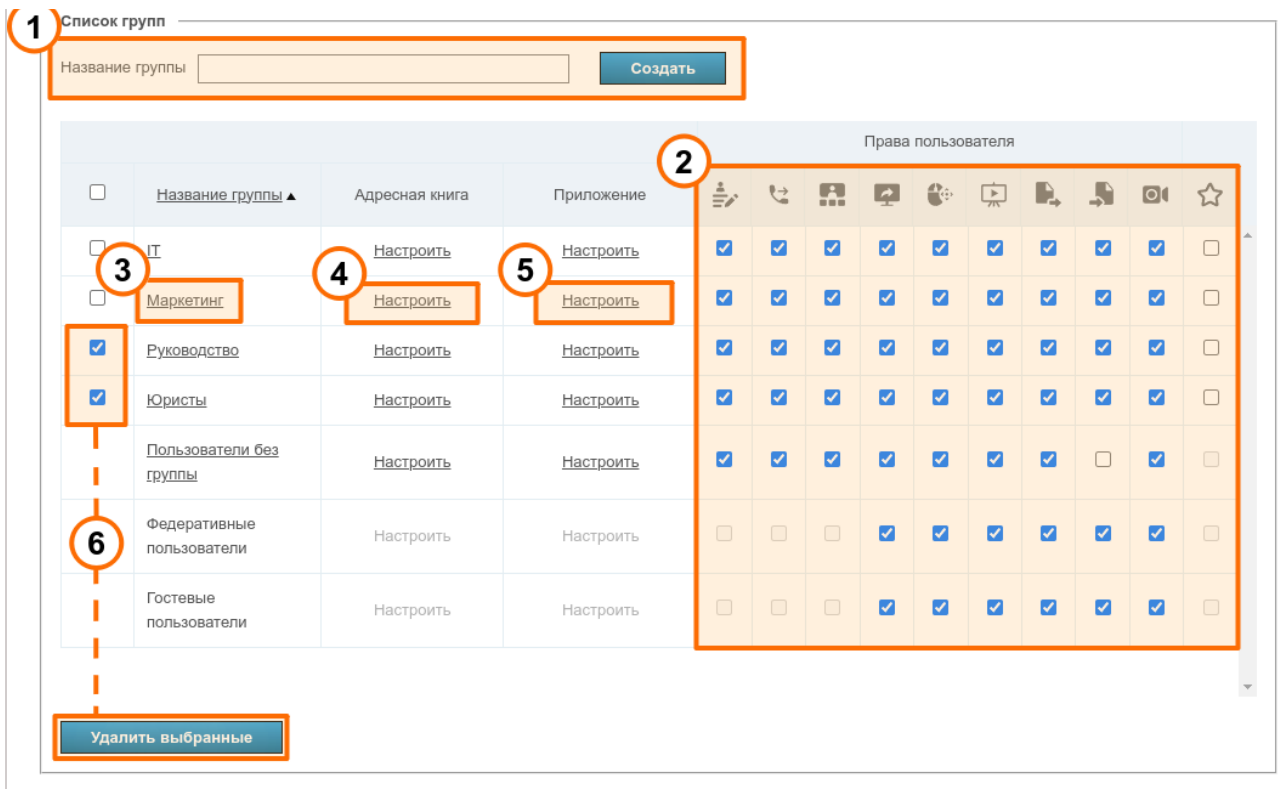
1

Список групп

Название группы

Создать

Права пользователя

2

| | Название группы ▲ | Адресная книга | Приложение |
|---|---|---|---|
| | IT | Настроить | Настроить |
| | Маркетинг | Настроить | Настроить |
| | Руководство | Настроить | Настроить |
| | Юристы | Настроить | Настроить |
| | Пользователи без группы | Настроить | Настроить |
| | Федеративные пользователи | Настроить | Настроить |
| | Гостевые пользователи | Настроить | Настроить |

3

4

5

6

Удалить выбранные